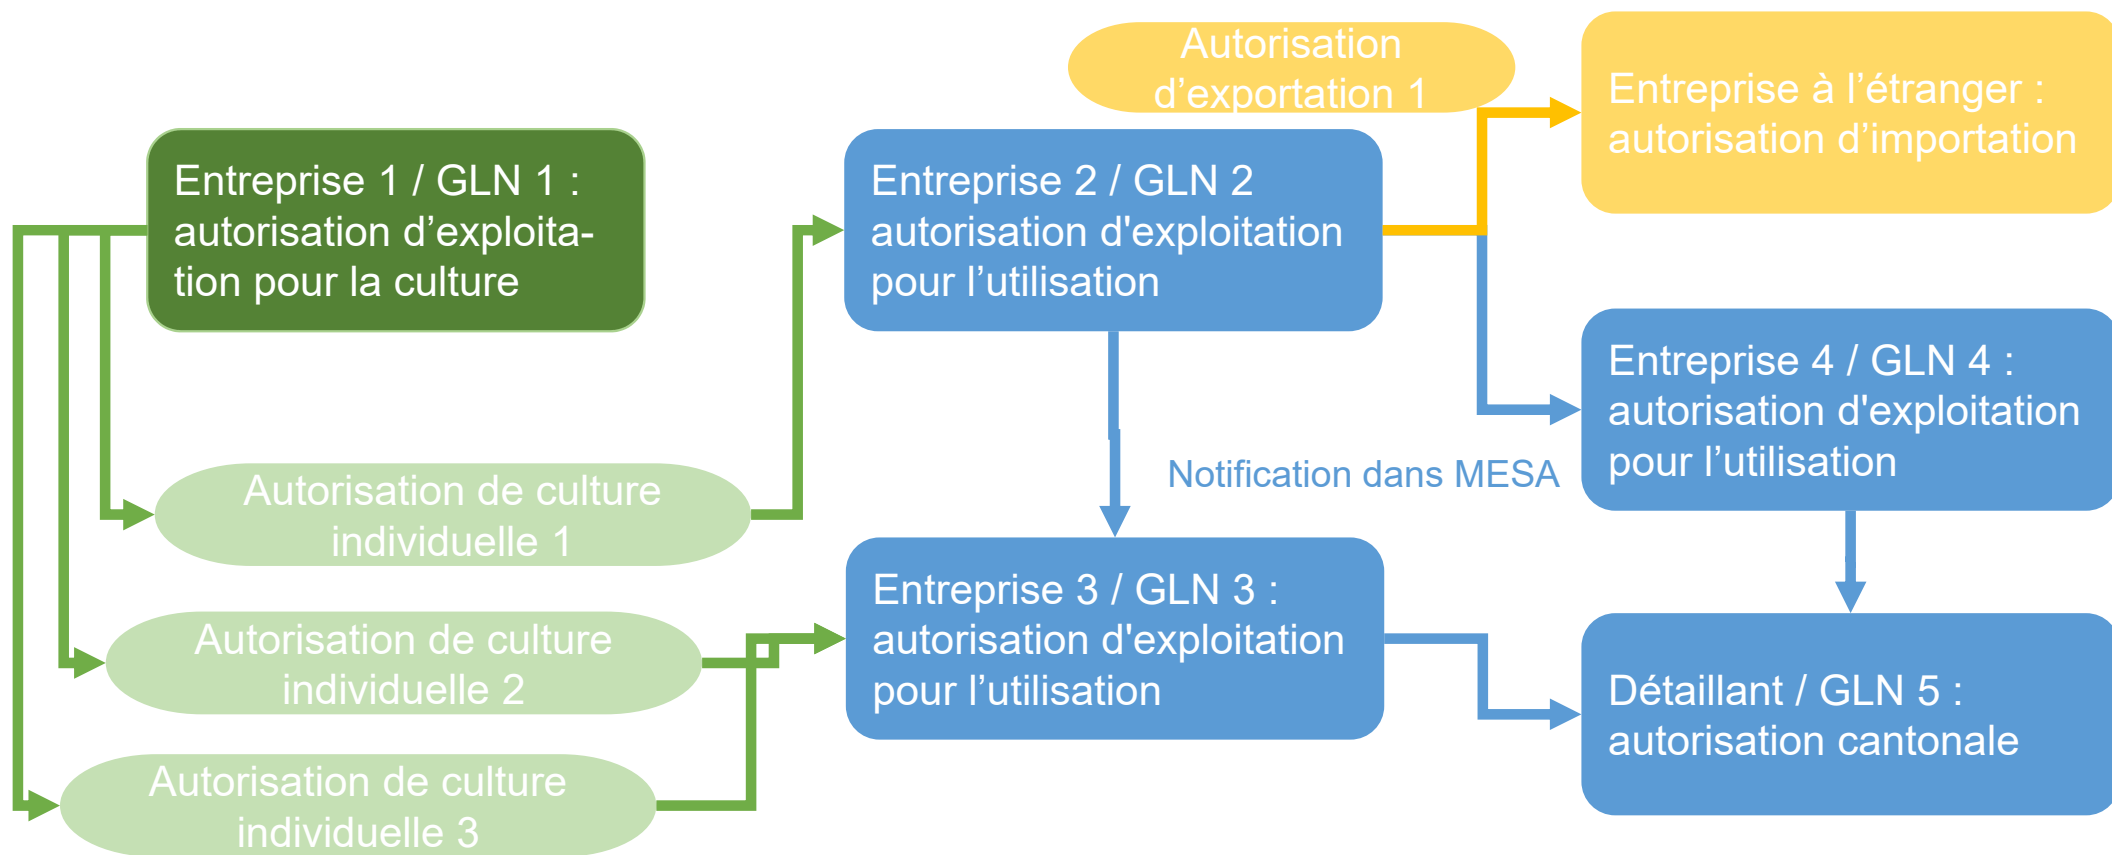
Autorisation d'exportation 1

Entreprise à l'étranger : autorisation d'importation

Entreprise 1 / GLN 1 : autorisation d'exploitation pour la culture

Entreprise 2 / GLN 2 autorisation d'exploitation pour l'utilisation

Entreprise 4 / GLN 4 : autorisation d'exploitation pour l'utilisation

Notification dans MESA

Autorisation de culture individuelle 1

Autorisation de culture individuelle 2

Autorisation de culture individuelle 3

Entreprise 3 / GLN 3 : autorisation d'exploitation pour l'utilisation

Détaillant / GLN 5 : autorisation cantonale